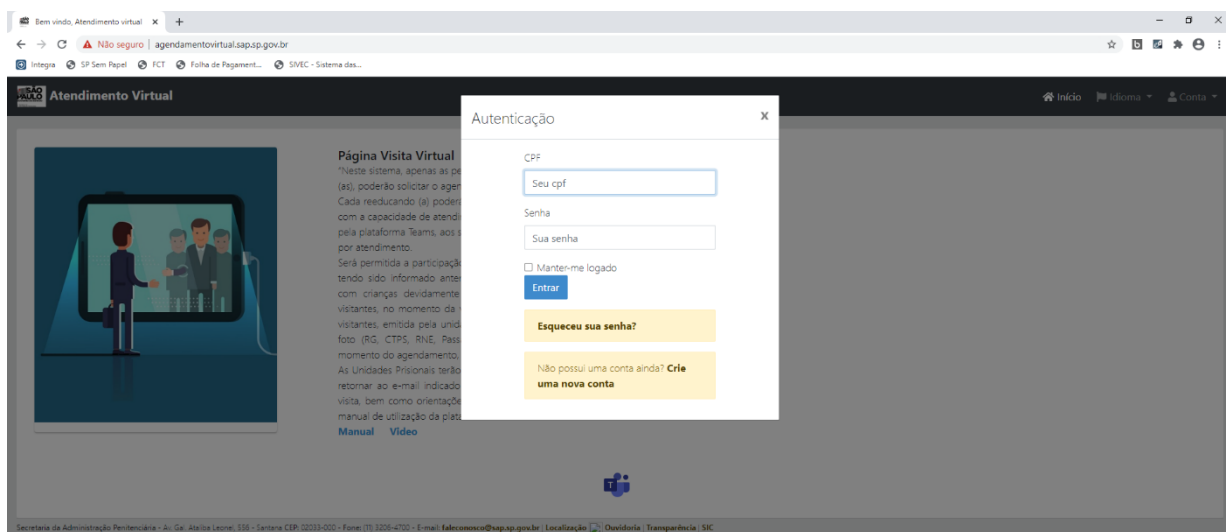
Bem vindo, Atendimento virtual ×

Não seguro | agendamentovirtual.sap.sp.gov.br

Integra SP Sem Papel FCT Folha de Pagament... SIVEC - Sistema das...

SÃO PAULO Atendimento Virtual

Início Idioma Conta

Página Visita Virtual
"Neste sistema, apenas as pe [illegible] (as), poderão solicitar o agen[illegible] Cada reeducando (a) poderá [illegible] com a capacidade de atendi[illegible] pela plataforma Teams, aos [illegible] por atendimento.
Será permitida a participação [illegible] tendo sido informado anter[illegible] com crianças devidamente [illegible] visitantes, no momento da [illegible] visitantes, emitida pela unid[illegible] foto (RG, CTPS, RNE, Pass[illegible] momento do agendamento, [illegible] As Unidades Prisionais terão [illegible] retornar ao e-mail indicado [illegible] visita, bem como orientaçõe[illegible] manual de utilização da plat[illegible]

Manual Video

Autenticação ×

CPF
Seu cpf

Senha
Sua senha

Manter-me logado

Entrar

Esqueceu sua senha?

Não possui uma conta ainda? Crie uma nova conta

Secretaria da Administração Penitenciária - Av. Gal. Ataliba Leonel, 556 - Santana CEP: 02033-000 - Fone: (11) 3206-4700 - E-mail: faleconosco@sap.sp.gov.br | Localização | Ouvidoria | Transparência | SIC